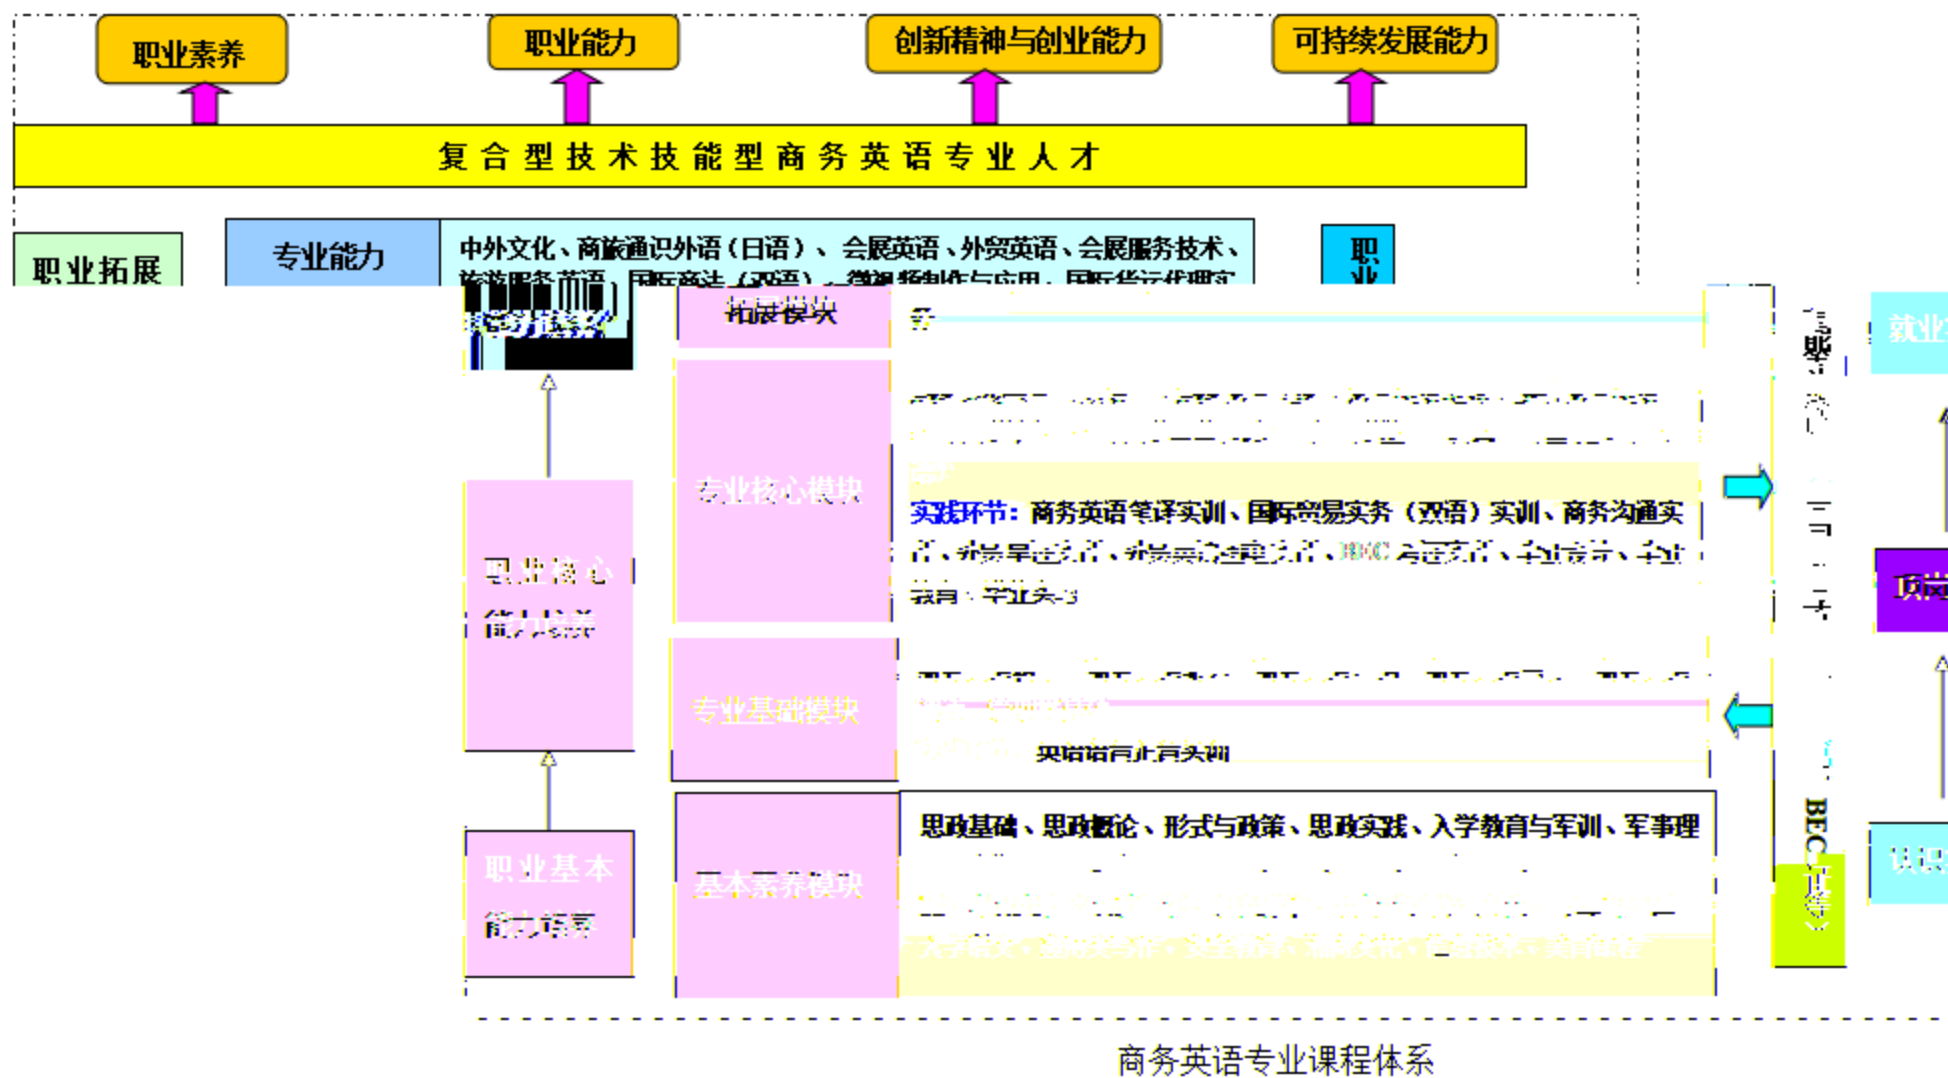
职业素养

职业能力

创新精神与创业能力

可持续发展能力

复合型技术技能型商务英语专业人才

职业拓展

专业能力

中外文化、商旅通识外语（日语）、会展英语、外贸英语、会展服务技术、旅游服务英语、国际商法（双语）、微课视频制作与应用、国际货运代理实

职业

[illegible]

拓展模块

务

职业核心能力培养

专业核心模块

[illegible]

实践环节：商务英语笔译实训、国际贸易实务（双语）实训、商务沟通实训、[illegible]、BEC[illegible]、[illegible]

顶岗实习

专业基础模块

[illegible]

英语语言业务实训

职业基本能力培养

基本素养模块

思政基础、思政概论、形式与政策、思政实践、入学教育与军训、军事理

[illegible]

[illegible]

就业

顶岗

BEC(证书)

认识

商务英语专业课程体系